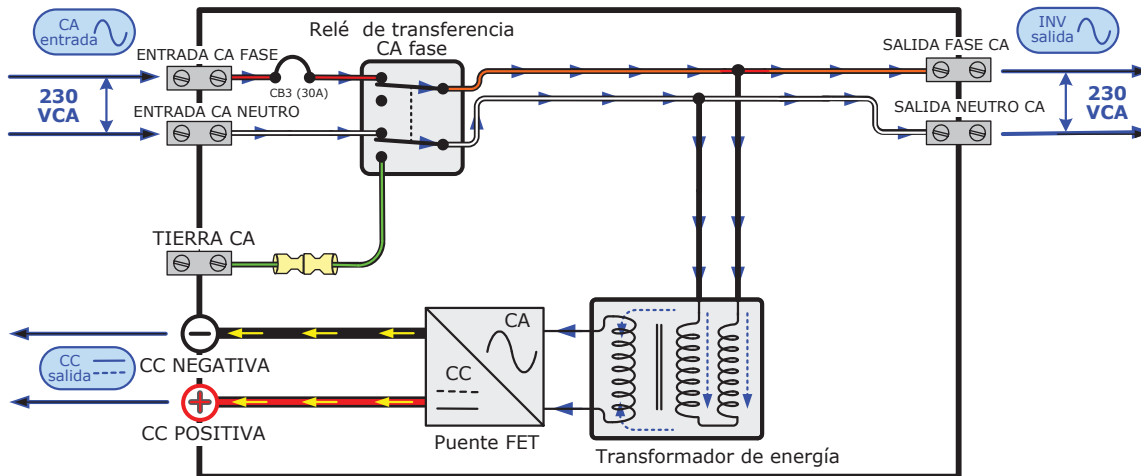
CA entrada

ENTRADA CA FASE

CB3 (30A)

Relé de transferencia CA fase

INV salida

SALIDA FASE CA

230 VCA

ENTRADA CA NEUTRO

SALIDA NEUTRO CA

230 VCA

TIERRA CA

CA

CC

CC NEGATIVA

CC salida

CC POSITIVA

Puente FET

Transformador de energía